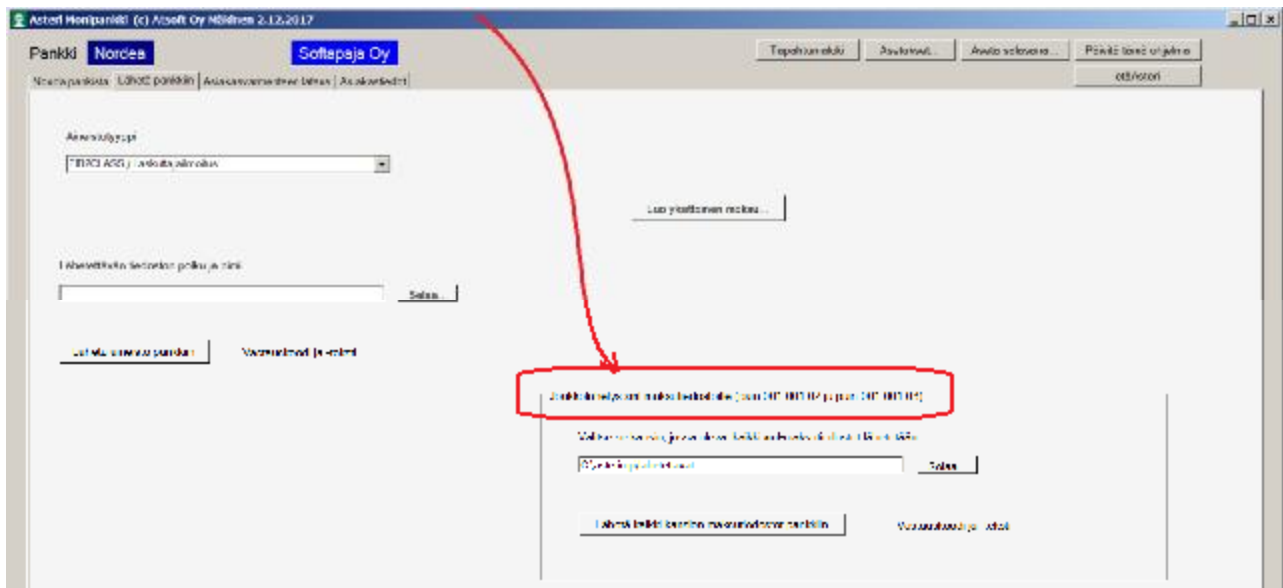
Asteri Monipankki (c) Atsoft Oy Mäkinen 2.12.2017

Pankki Nordea

Softapaja Oy

Tapahtumaloki
Asetukset...
Avaa selaimeen...
Päivitä tämä ohjelma
ott/asteri

Noutopankista | Lähetä pankkiin | Asiakasvarmenteen lataus | Asiakastiedot

Aineistotyyppi

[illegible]

Luo yksittäinen maksu...

Lähetettävän tiedoston polku ja nimi

Selaa...

Lähetä aineisto pankkiin

Vastaustiedot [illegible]

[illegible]

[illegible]

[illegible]

Selaa

Lähetä kaikki kansion maksutiedostot pankkiin

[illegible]